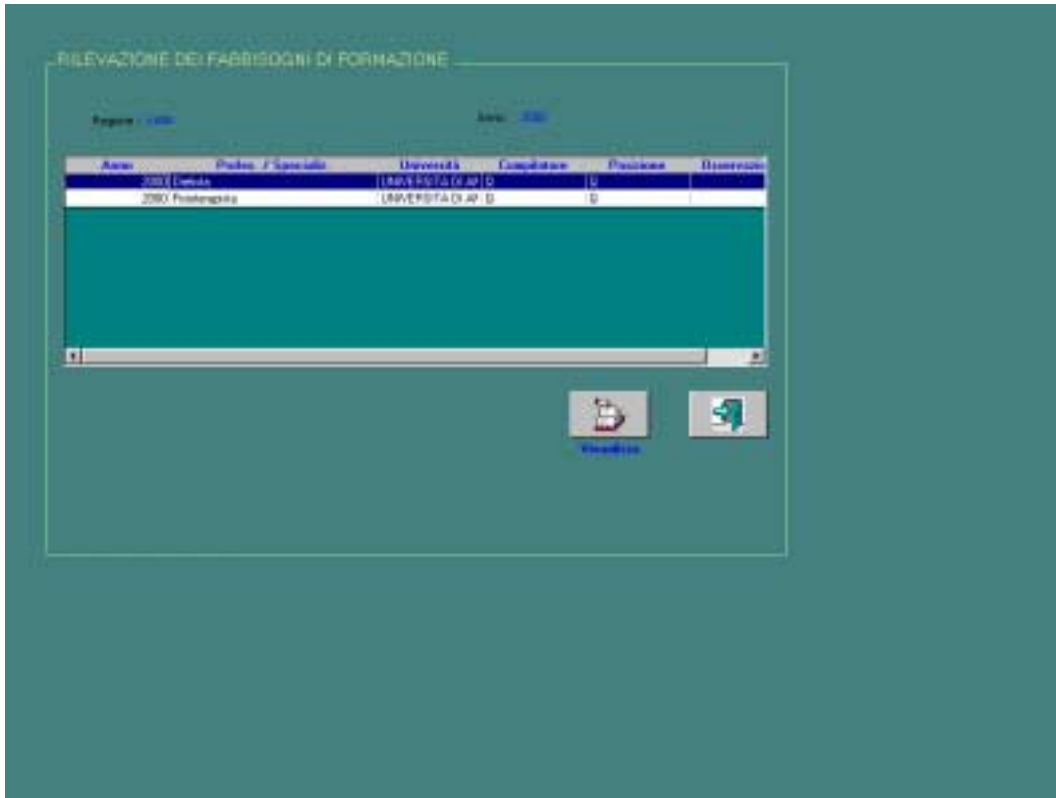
RILEVAZIONE DEI FABBISOGNI DI FORMAZIONE

Regione : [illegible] Anno : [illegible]

| Anno | Profes. / Specialit | Università | Compilatore | Posizione | Osservazio |
|---|---|---|---|---|---|
| 2000 | Dietista | UNIVERSITA DI AF | 0 | 0 | |
| 2000 | Fisioterapista | UNIVERSITA DI AF | 0 | 0 | |

Visualizza